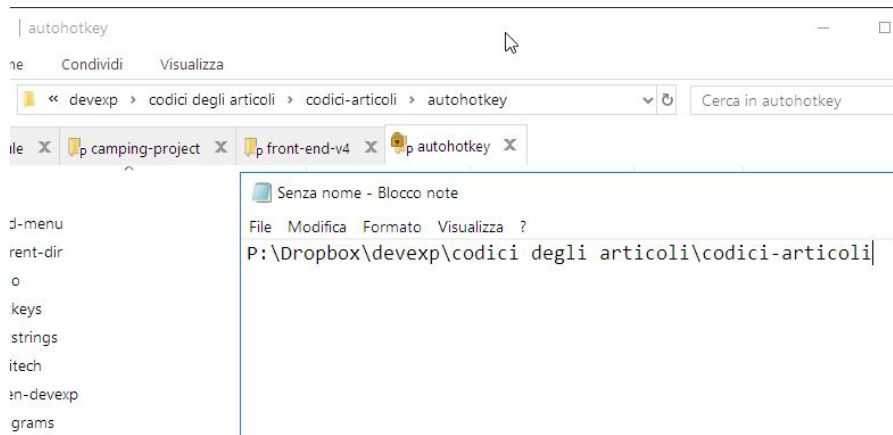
| autohotkey

ne Condividi Visualizza

« devexp › codici degli articoli › codici-articoli › autohotkey

Cerca in autohotkey

le X camping-project X front-end-v4 X autohotkey X

Senza nome - Blocco note

File Modifica Formato Visualizza ?

P:\Dropbox\devexp\codici degli articoli\codici-articoli

d-menu
rent-dir
o
keys
strings
itech
en-devexp
grams